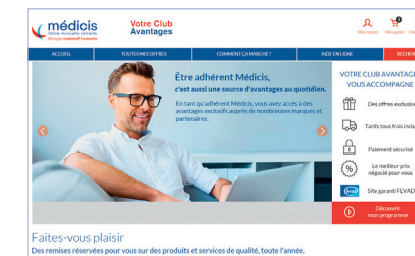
médicis
Votre mutuelle retraite
Groupe malakoff humanis

Votre Club Avantages

Mon compte Mon panier

ACCUEIL | TOUTES MES OFFRES | COMMENT ÇA MARCHE ? | AIDE EN LIGNE | RECHER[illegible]

Être adhérent Médicis, c'est aussi une source d'avantages au quotidien.

En tant qu'adhérent Médicis, vous avez accès à des avantages exclusifs auprès de nombreuses marques et partenaires.

VOTRE CLUB AVANTAGE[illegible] VOUS ACCOMPAGNE

Des offres exclusive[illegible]

Tarifs tous frais inclu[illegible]

Paiement sécurisé

Le meilleur prix négocié pour vous

Site garanti FEVAD

Découvrir mon programme

Faites-vous plaisir
Des remises réservées pour vous sur des produits et services de qualité, toute l'année.